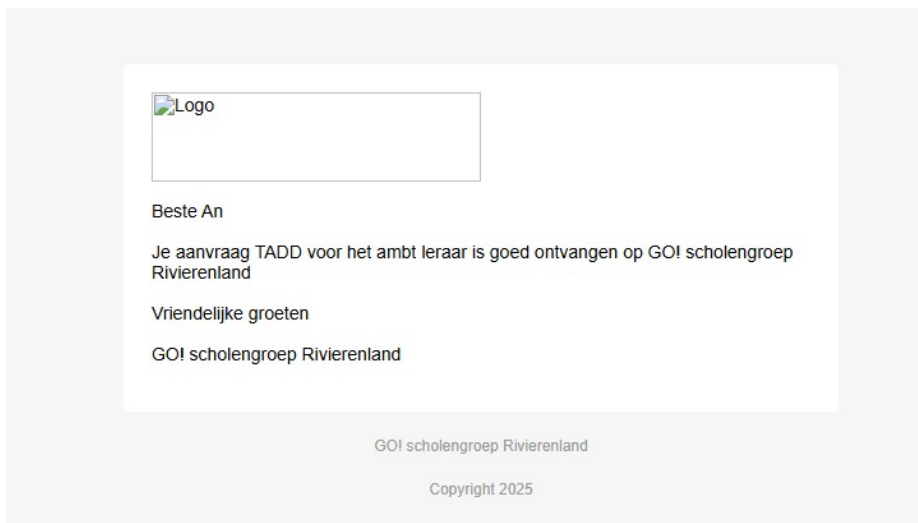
Logo

Beste An

Je aanvraag TADD voor het ambt leraar is goed ontvangen op GO! scholengroep Rivierenland

Vriendelijke groeten

GO! scholengroep Rivierenland

GO! scholengroep Rivierenland

Copyright 2025